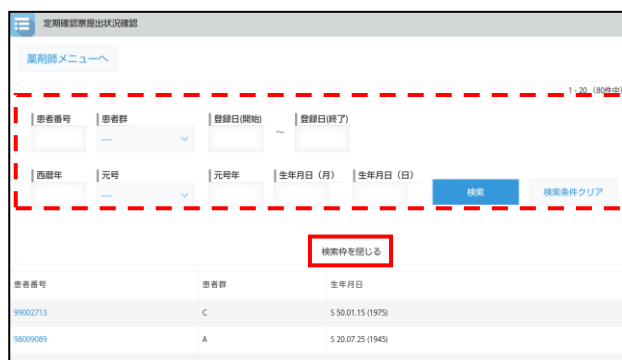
定期確認票提出状況確認

薬剤師メニューへ

1 - 20 （80件中）

患者番号

患者群

—

登録日(開始)

~

登録日(終了)

西暦年

元号

—

元号年

生年月日（月）

生年月日（日）

検索

検索条件クリア

検索枠を閉じる

| 患者番号 | 患者群 | 生年月日 |
|---|---|---|
| 99002713 | C | S 50.01.15 (1975) |
| 98009089 | A | S 20.07.25 (1945) |